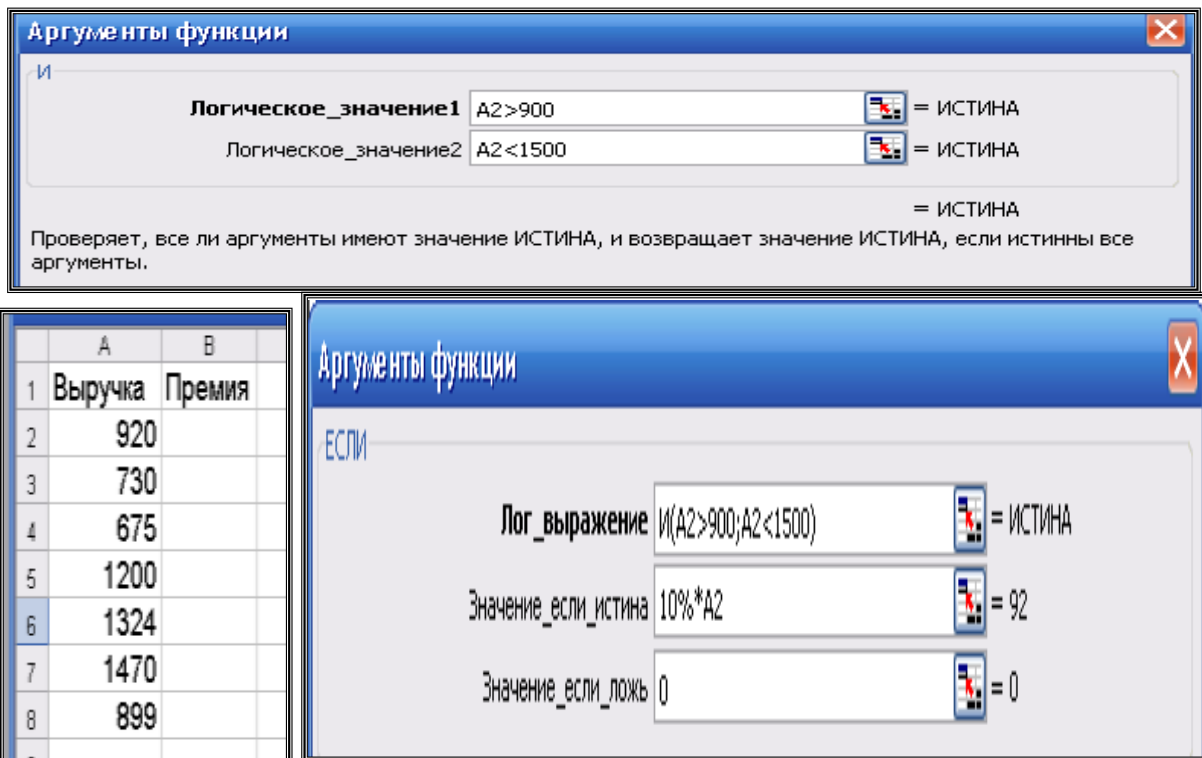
Аргументы функции

И

Логическое_значение1 A2>900 = ИСТИНА

Логическое_значение2 A2<1500 = ИСТИНА

= ИСТИНА

Проверяет, все ли аргументы имеют значение ИСТИНА, и возвращает значение ИСТИНА, если истинны все аргументы.

| | A | B |
|---|---|---|
| 1 | Выручка | Премия |
| 2 | 920 | |
| 3 | 730 | |
| 4 | 675 | |
| 5 | 1200 | |
| 6 | 1324 | |
| 7 | 1470 | |
| 8 | 899 | |

Аргументы функции

ЕСЛИ

Лог_выражение И(A2>900;A2<1500) = ИСТИНА

Значение_если_истина 10%*A2 = 92

Значение_если_ложь 0 = 0